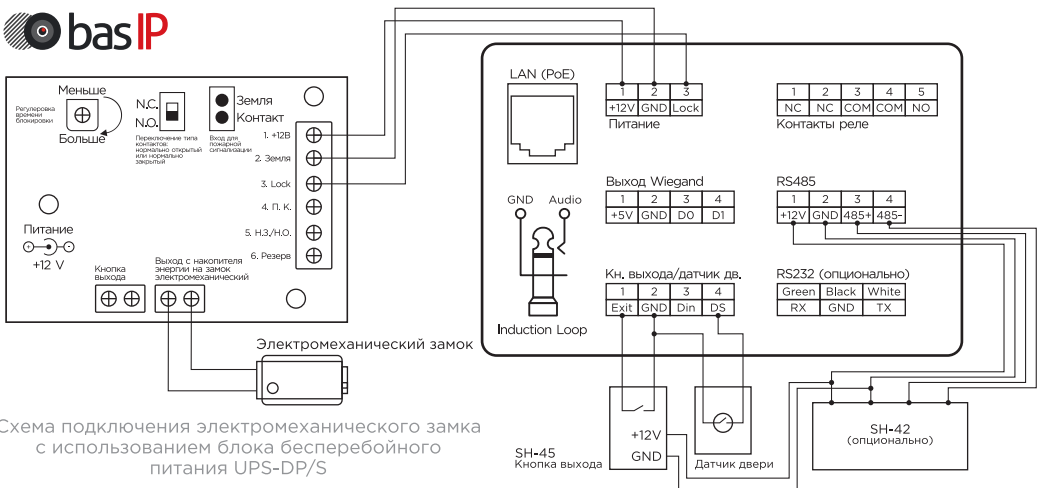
bas IP

Меньше
Регулировка времени блокировки
Больше

N.C.
N.O.
Переключение типа контактов: нормально открытый или нормально закрытый

Земля
Контакт
Вход для пожарной сигнализации

1. +12В
2. Земля
3. Lock
4. П. К.
5. Н.З./Н.О.
6. Резерв

Питание
+12 V

Кнопка выхода

Выход с накопителя энергии на замок электромеханический

Электромеханический замок

Схема подключения электромеханического замка с использованием блока бесперебойного питания UPS-DP/S

LAN (PoE)

| 1 | 2 | 3 |
|---|---|---|
| +12V | GND | Lock |

Питание

| 1 | 2 | 3 | 4 | 5 |
|---|---|---|---|---|
| NC | NC | COM | COM | NO |

Контакты реле

Выход Wiegand

| 1 | 2 | 3 | 4 |
|---|---|---|---|
| +5V | GND | D0 | D1 |

RS485

| 1 | 2 | 3 | 4 |
|---|---|---|---|
| +12V | GND | 485+ | 485- |

GND
Audio

Induction Loop

Кн. выхода/датчик дв.

| 1 | 2 | 3 | 4 |
|---|---|---|---|
| Exit | GND | Din | DS |

RS232 (опционально)

| Green | Black | White |
|---|---|---|
| RX | GND | TX |

SH-45
Кнопка выхода
+12V
GND

Датчик двери

SH-42
(опционально)